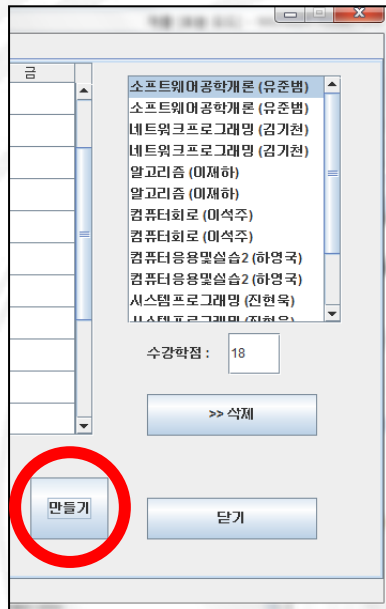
금

소프트웨어공학개론 (유준범)
소프트웨어공학개론 (유준범)
네트워크프로그래밍 (김기천)
네트워크프로그래밍 (김기천)
알고리즘 (이재하)
알고리즘 (이재하)
컴퓨터회로 (이석주)
컴퓨터회로 (이석주)
컴퓨터응용및실습2 (하영국)
컴퓨터응용및실습2 (하영국)
시스템프로그래밍 (진현욱)
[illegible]

수강학점 : 18

>> 삭제

만들기

닫기